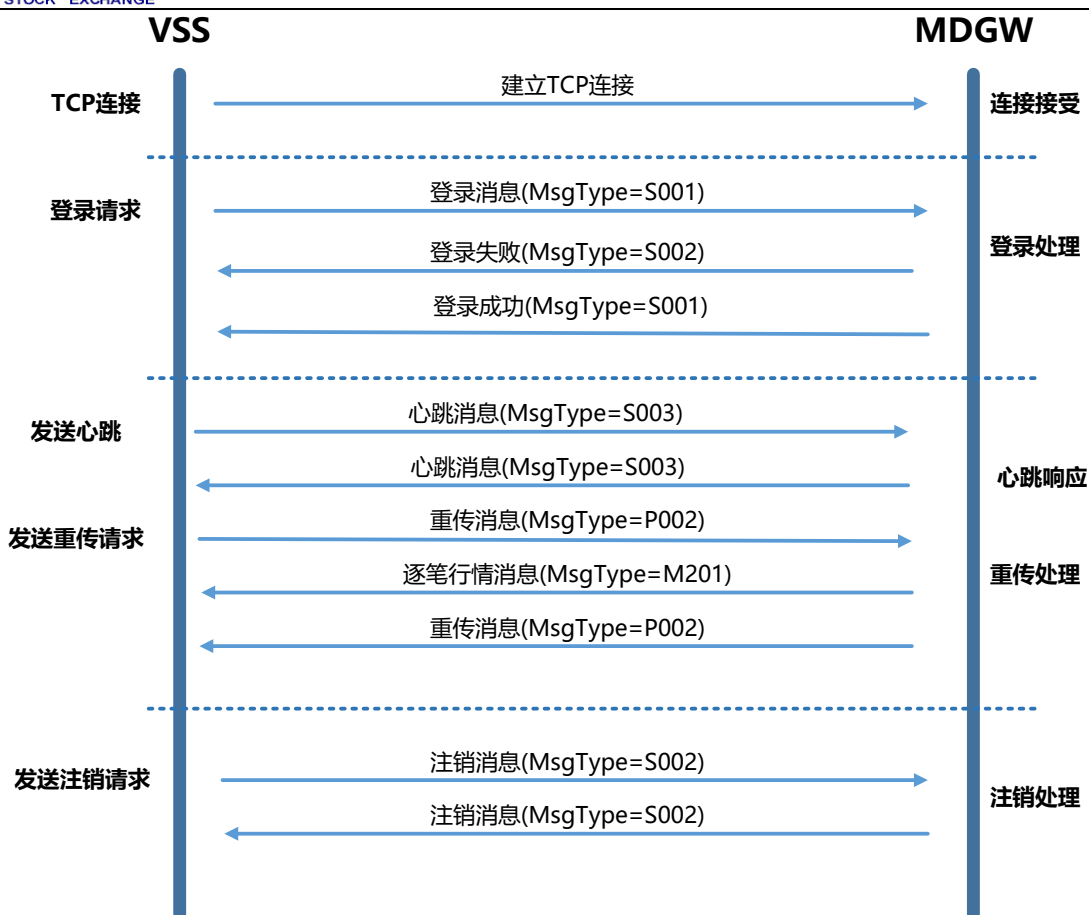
STOCK EXCHANGE

VSS

MDGW

TCP连接

建立TCP连接

连接接受

登录请求

登录消息(MsgType=S001)

登录失败(MsgType=S002)

登录处理

登录成功(MsgType=S001)

发送心跳

心跳消息(MsgType=S003)

心跳消息(MsgType=S003)

心跳响应

发送重传请求

重传消息(MsgType=P002)

逐笔行情消息(MsgType=M201)

重传处理

重传消息(MsgType=P002)

发送注销请求

注销消息(MsgType=S002)

注销处理

注销消息(MsgType=S002)